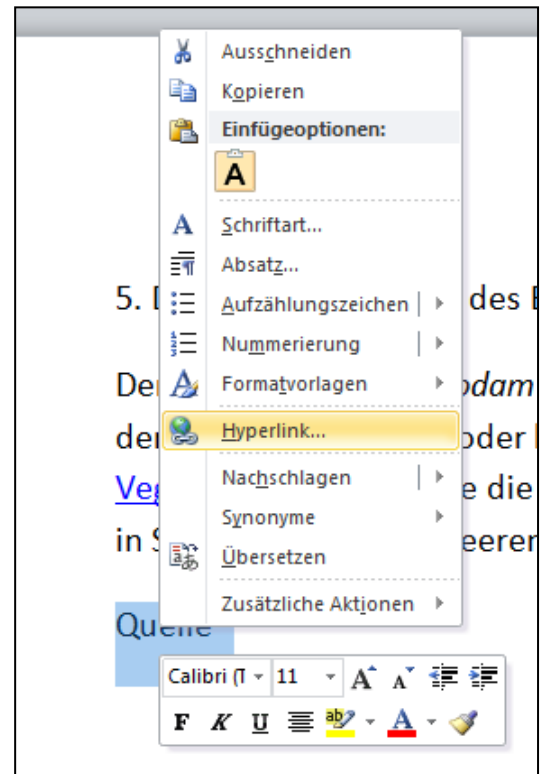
Ausschneiden
Kopieren
Einfügeoptionen:
A
Schriftart...
Absatz...
Aufzählungszeichen
Nummerierung
Formatvorlagen
Hyperlink...
Nachschlagen
Synonyme
Übersetzen
Zusätzliche Aktionen

5. D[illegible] des E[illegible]

De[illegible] odam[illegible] der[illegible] oder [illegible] Veg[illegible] e die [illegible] in S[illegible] eeren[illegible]

Quelle

Calibri (T | 11 | A A
F K U ab A